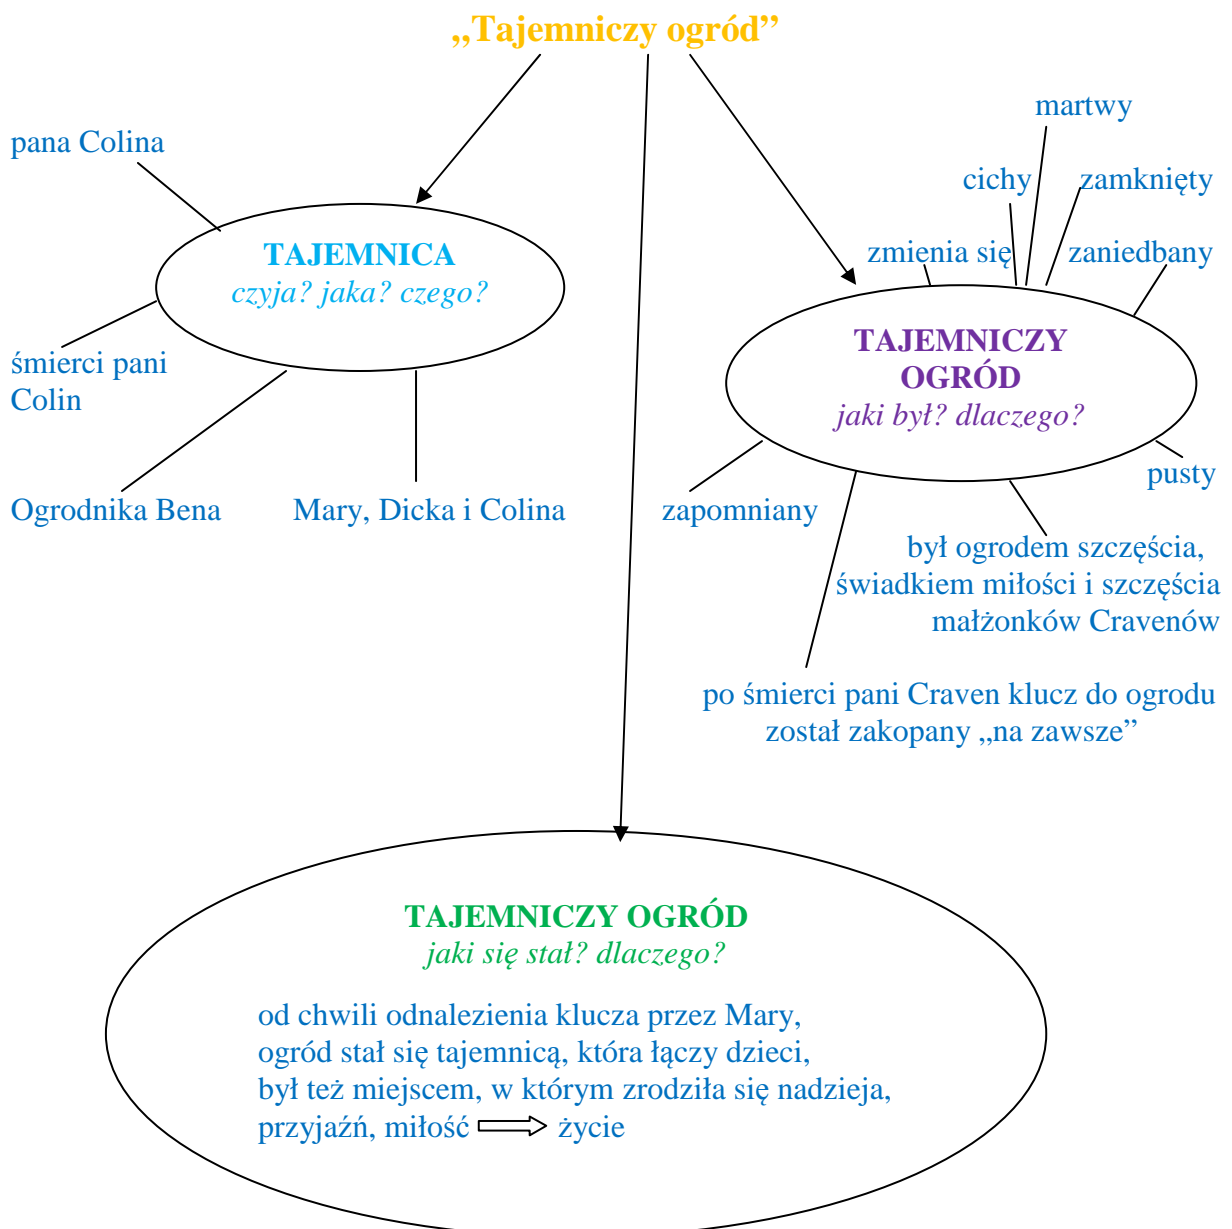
„Tajemniczy ogród”

pana Colina

TAJEMNICA
czyja? jaka? czego?

śmierci pani Colin

Ogrodnika Bena

Mary, Dicka i Colina

martwy

cichy

zamknięty

zmienia się

zaniedbany

TAJEMNICZY OGRÓD
jaki był? dlaczego?

pusty

zapomniany

był ogrodem szczęścia, świadkiem miłości i szczęścia małżonków Cravenów

po śmierci pani Craven klucz do ogrodu został zakopany „na zawsze”

TAJEMNICZY OGRÓD
jaki się stał? dlaczego?

od chwili odnalezienia klucza przez Mary, ogród stał się tajemnicą, która łączy dzieci, był też miejscem, w którym zrodziła się nadzieja, przyjaźń, miłość $\Rightarrow$ życie